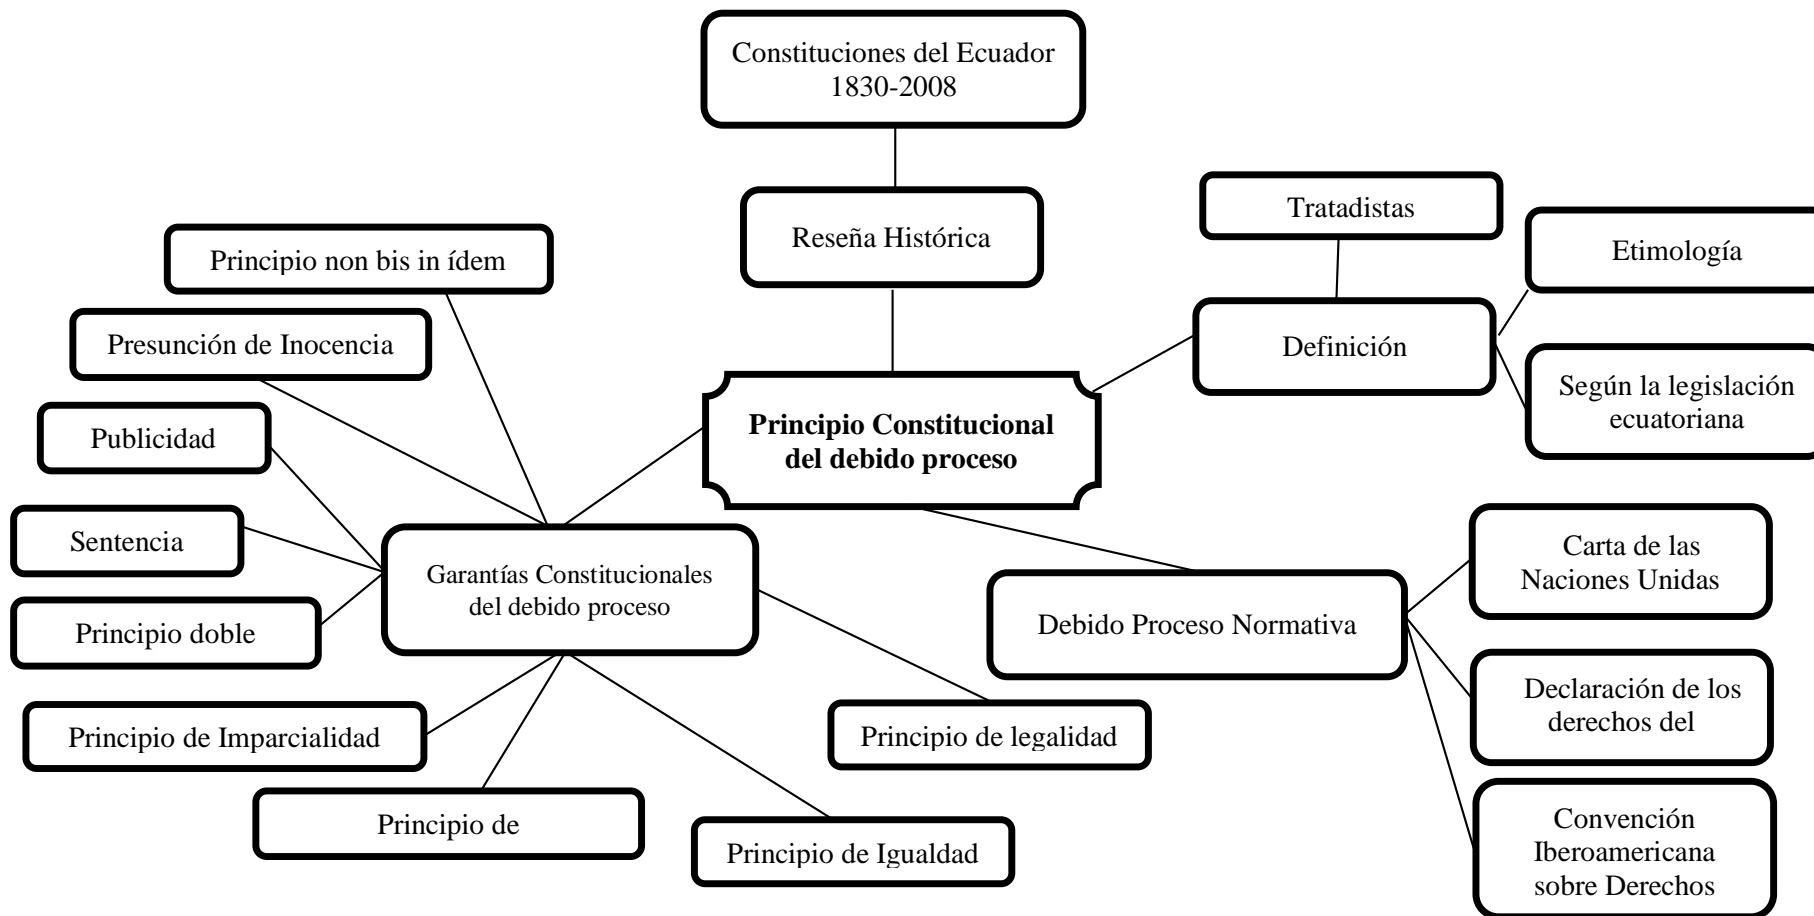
Constituciones del Ecuador 1830-2008

Reseña Histórica

Tratadistas

Etimología

Definición

Según la legislación ecuatoriana

Principio non bis in ídem

Presunción de Inocencia

Publicidad

Sentencia

Principio doble

Principio Constitucional del debido proceso

Garantías Constitucionales del debido proceso

Principio de Imparcialidad

Principio de

Principio de Igualdad

Principio de legalidad

Debido Proceso Normativa

Carta de las Naciones Unidas

Declaración de los derechos del

Convención Iberoamericana sobre Derechos